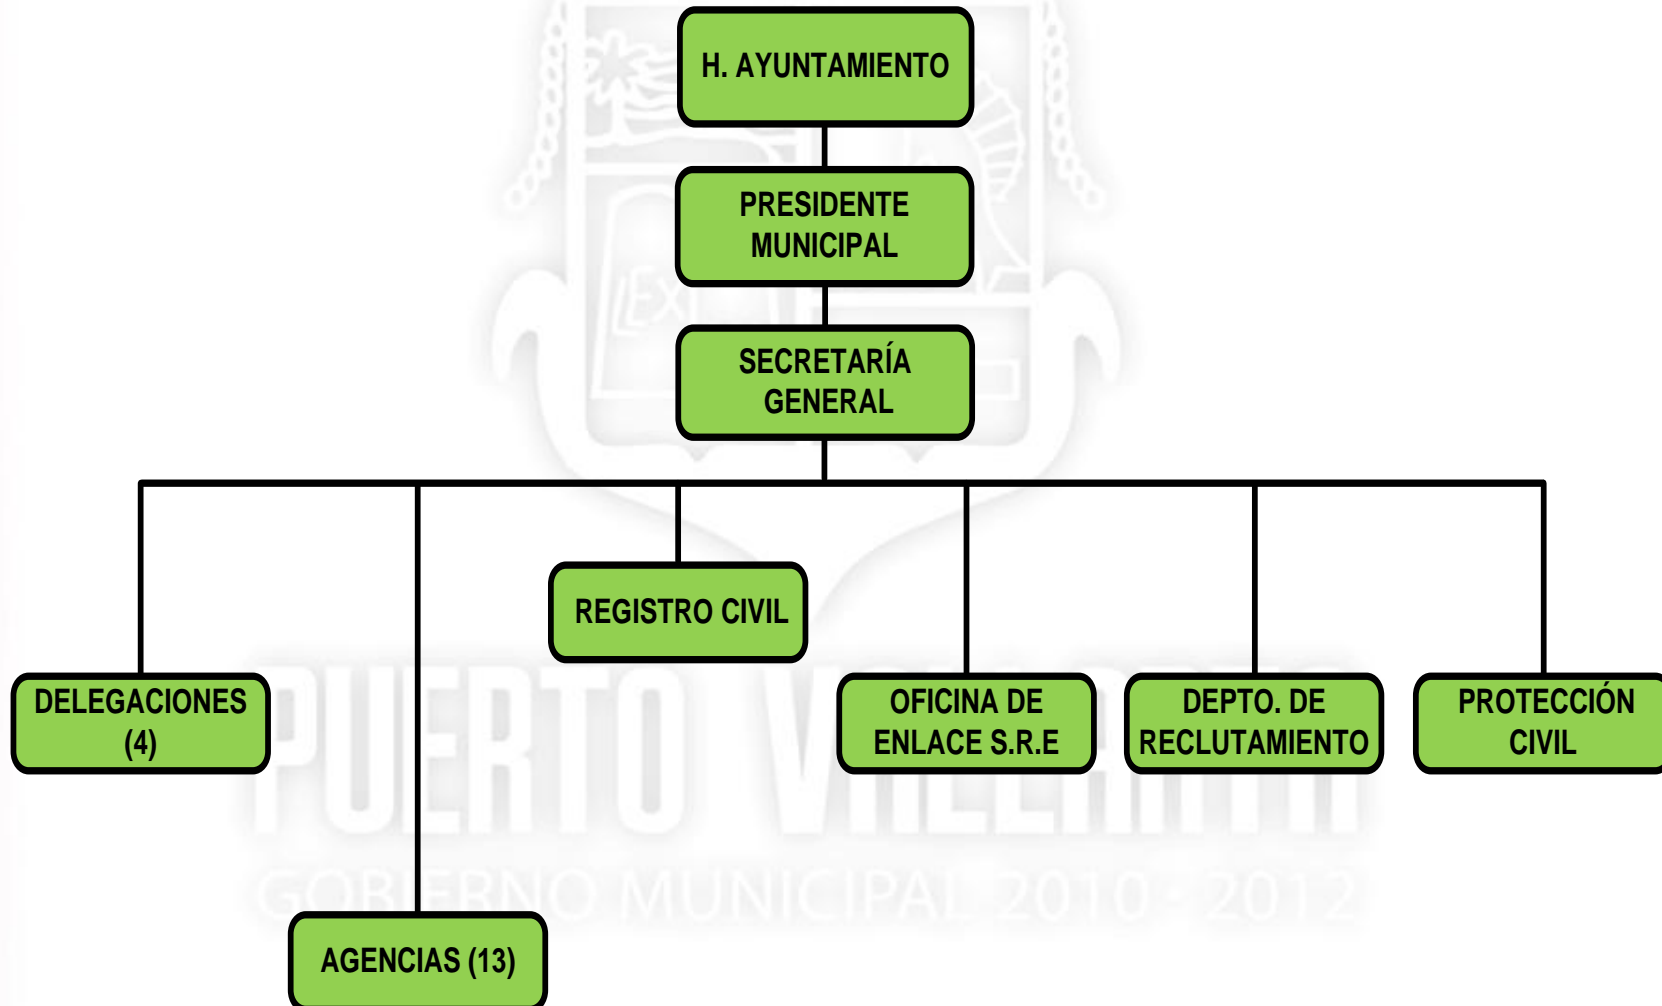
H. AYUNTAMIENTO

PRESIDENTE MUNICIPAL

SECRETARÍA GENERAL

REGISTRO CIVIL

DELEGACIONES (4)

OFICINA DE ENLACE S.R.E

DEPTO. DE RECLUTAMIENTO

PROTECCIÓN CIVIL

AGENCIAS (13)

PUERTO VALLARTA

GOBIERNO MUNICIPAL 2010 - 2012